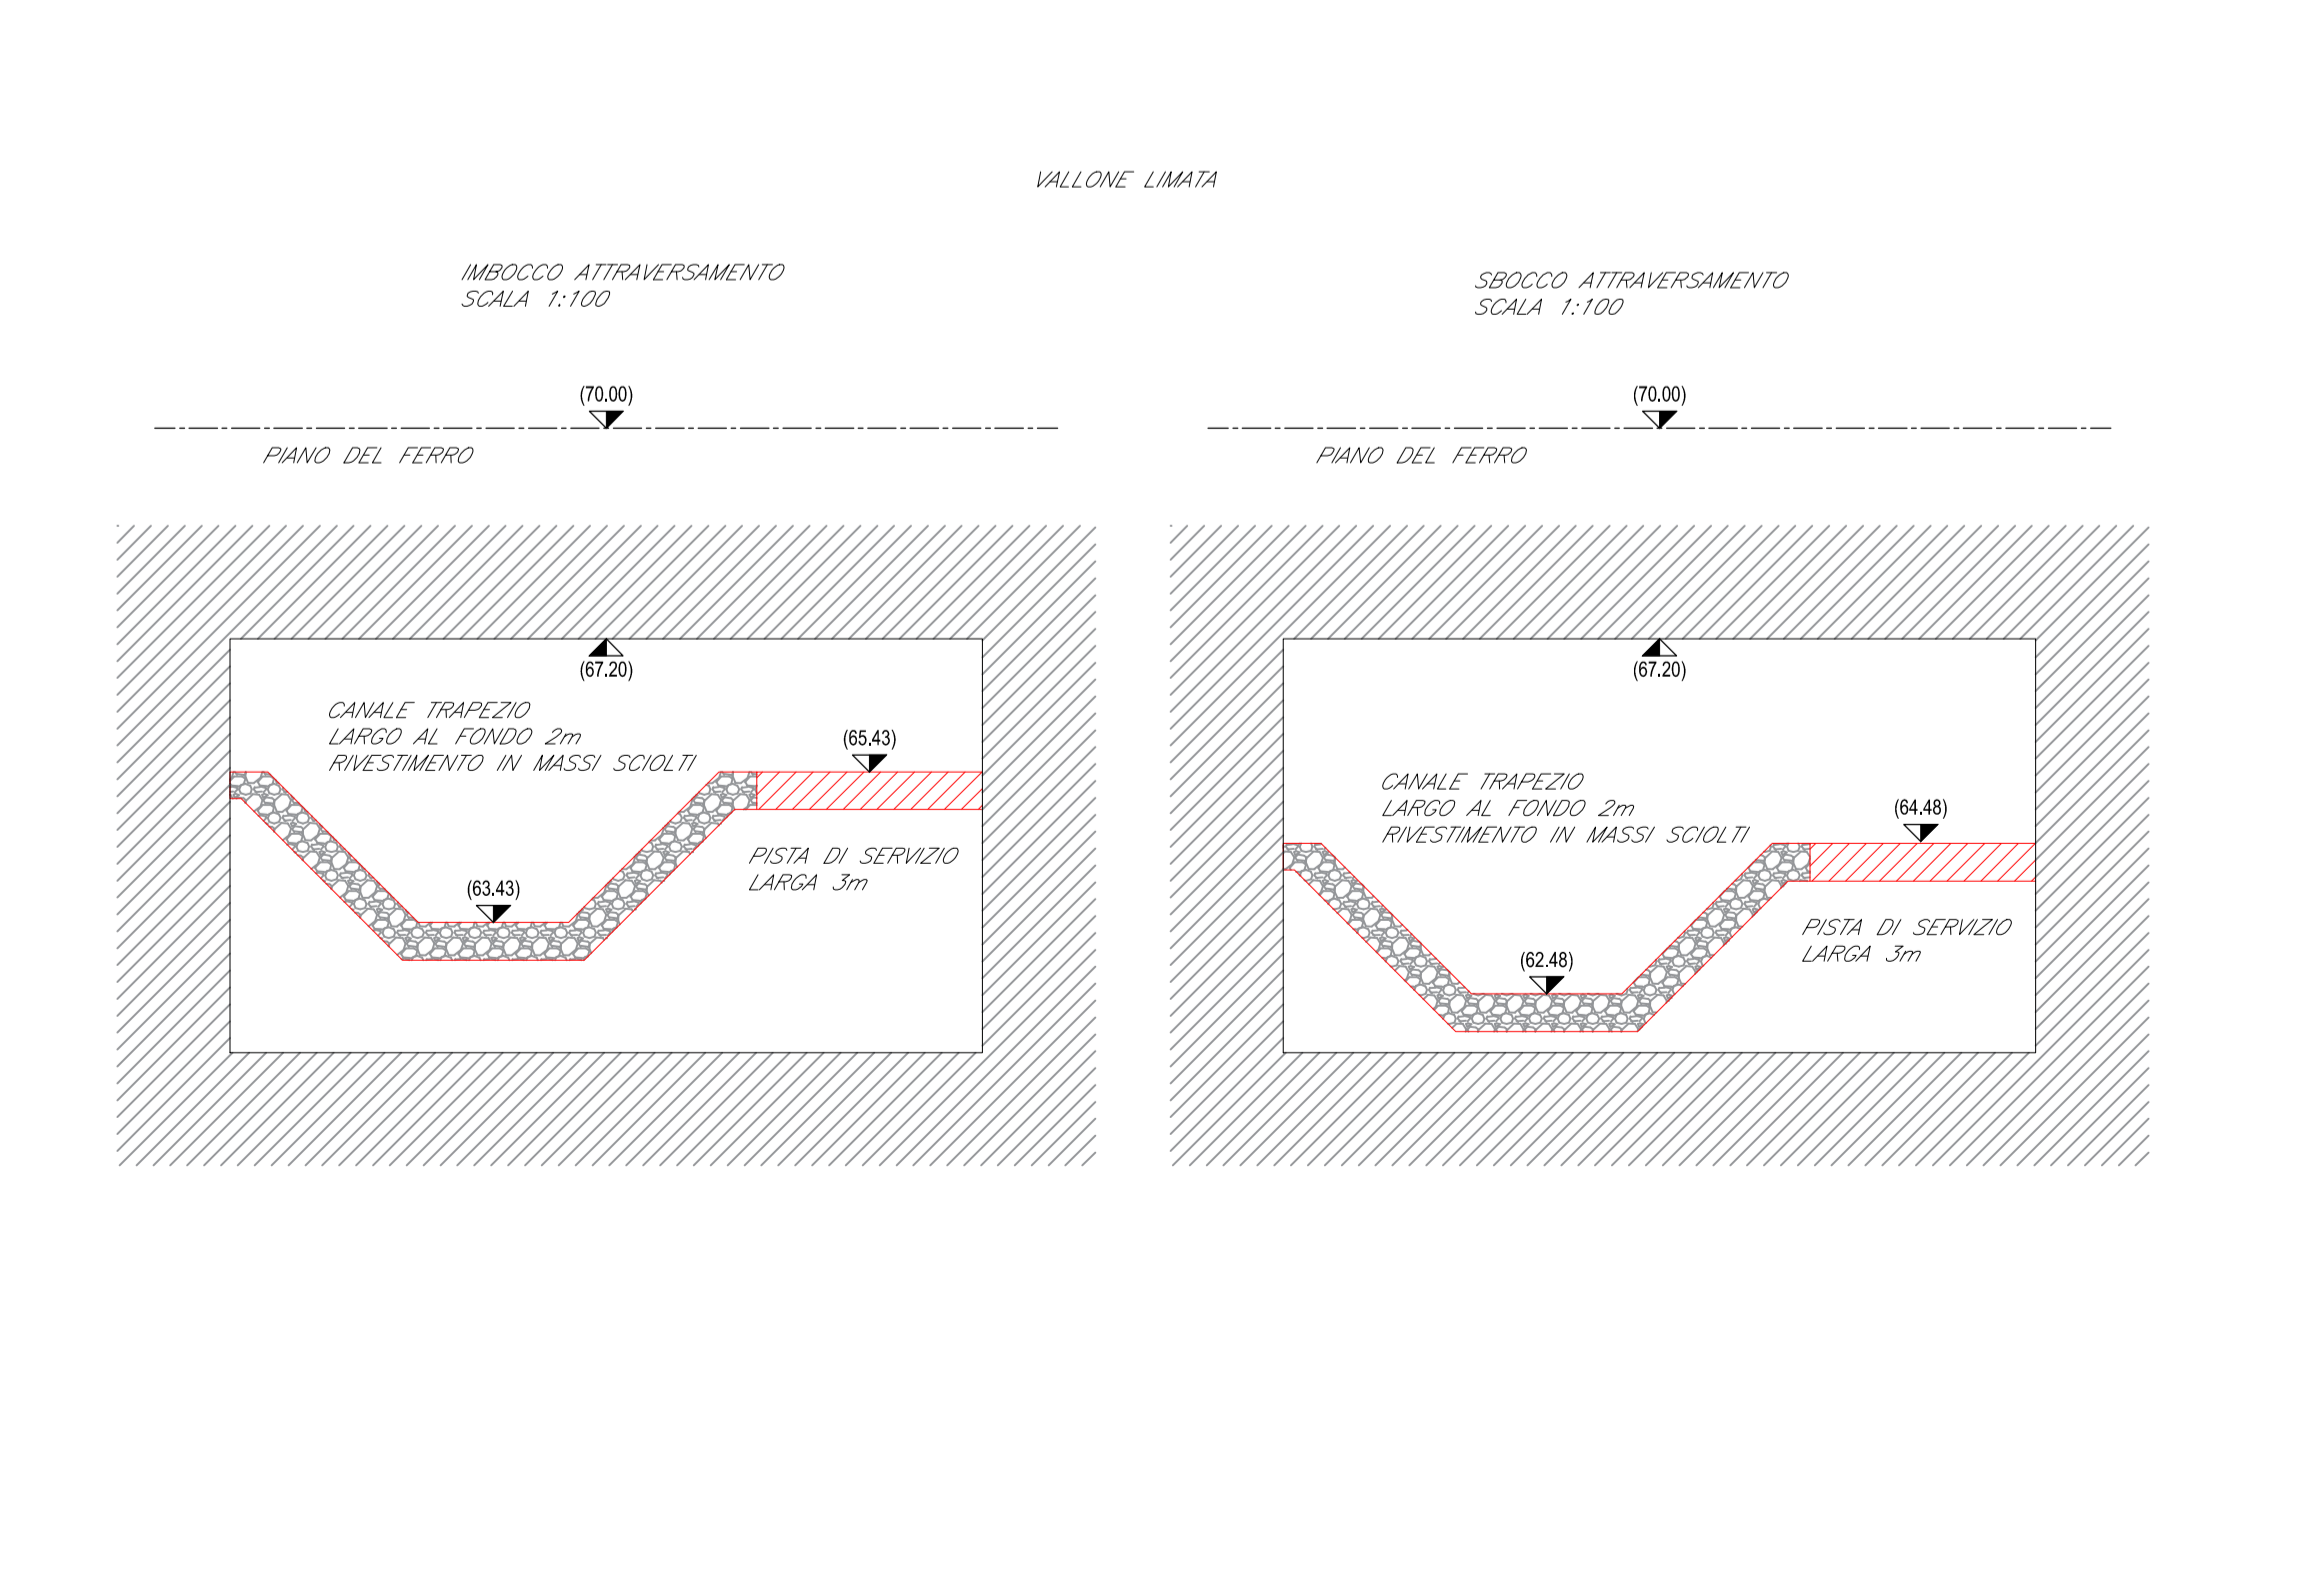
VALLONE LIMATA

IMBOCCO ATTRAVERSAMENTO
SCALA 1:100

(70.00)

PIANO DEL FERRO

(67.20)

CANALE TRAPEZIO
LARGO AL FONDO 2m
RIVESTIMENTO IN MASSI SCIOLTI

(65.43)

PISTA DI SERVIZIO
LARGA 3m

(63.43)

SBOCCO ATTRAVERSAMENTO
SCALA 1:100

(70.00)

PIANO DEL FERRO

(67.20)

CANALE TRAPEZIO
LARGO AL FONDO 2m
RIVESTIMENTO IN MASSI SCIOLTI

(64.48)

PISTA DI SERVIZIO
LARGA 3m

(62.48)